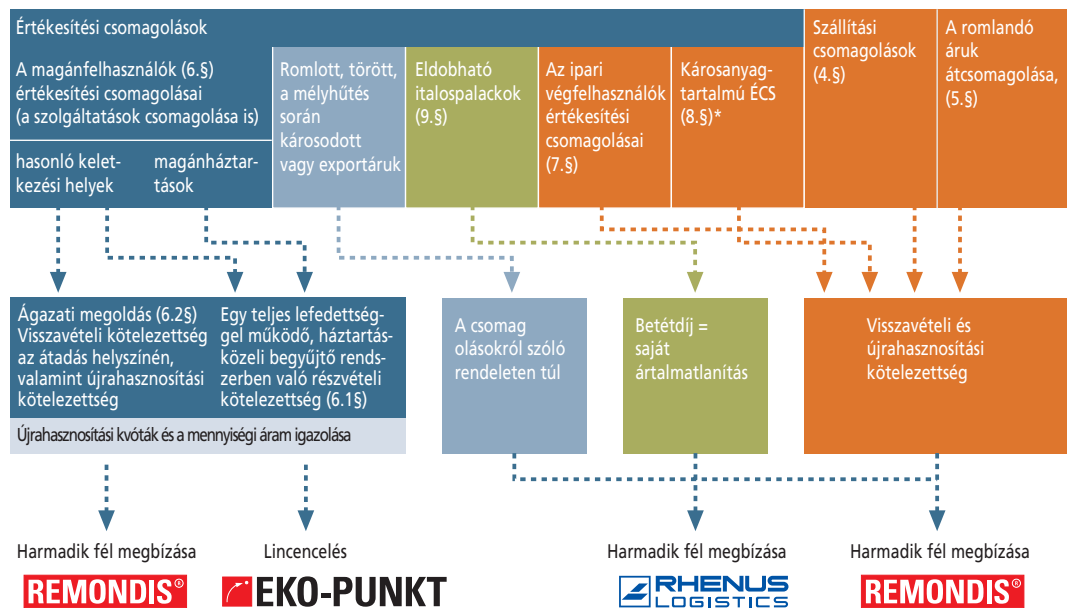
Értékesítési csomagolások

A magánfelhasználók (6.§) értékesítési csomagolásai (a szolgáltatások csomagolása is)

hasonló keletkezési helyek

magánháztartások

Romlott, törött, a mélyhűtés során károsodott vagy exportáruk

Eldobható italospalackok (9.§)

Az ipari végfelhasználók értékesítési csomagolásai (7.§)

Károsanyagtartalmú ÉCS (8.§)*

Szállítási csomagolások (4.§)

A romlandó áruk átcsomagolása, (5.§)

Ágazati megoldás (6.2§) Visszavételi kötelezettség az átadás helyszínén, valamint újrahasznosítási kötelezettség

Egy teljes lefedettséggel működő, háztartásközeli begyűjtő rendszerben való részvételi kötelezettség (6.1§)

Újrahasznosítási kvóták és a mennyiségi áram igazolása

A csomagolásokról szóló rendeleten túl

Betétdíj = saját ártalmatlanítás

Visszavételi és újrahasznosítási kötelezettség

Harmadik fél megbízása

Lincencelés

Harmadik fél megbízása

Harmadik fél megbízása

REMONDIS®

EKO-PUNKT

RHENUS LOGISTICS

REMONDIS®